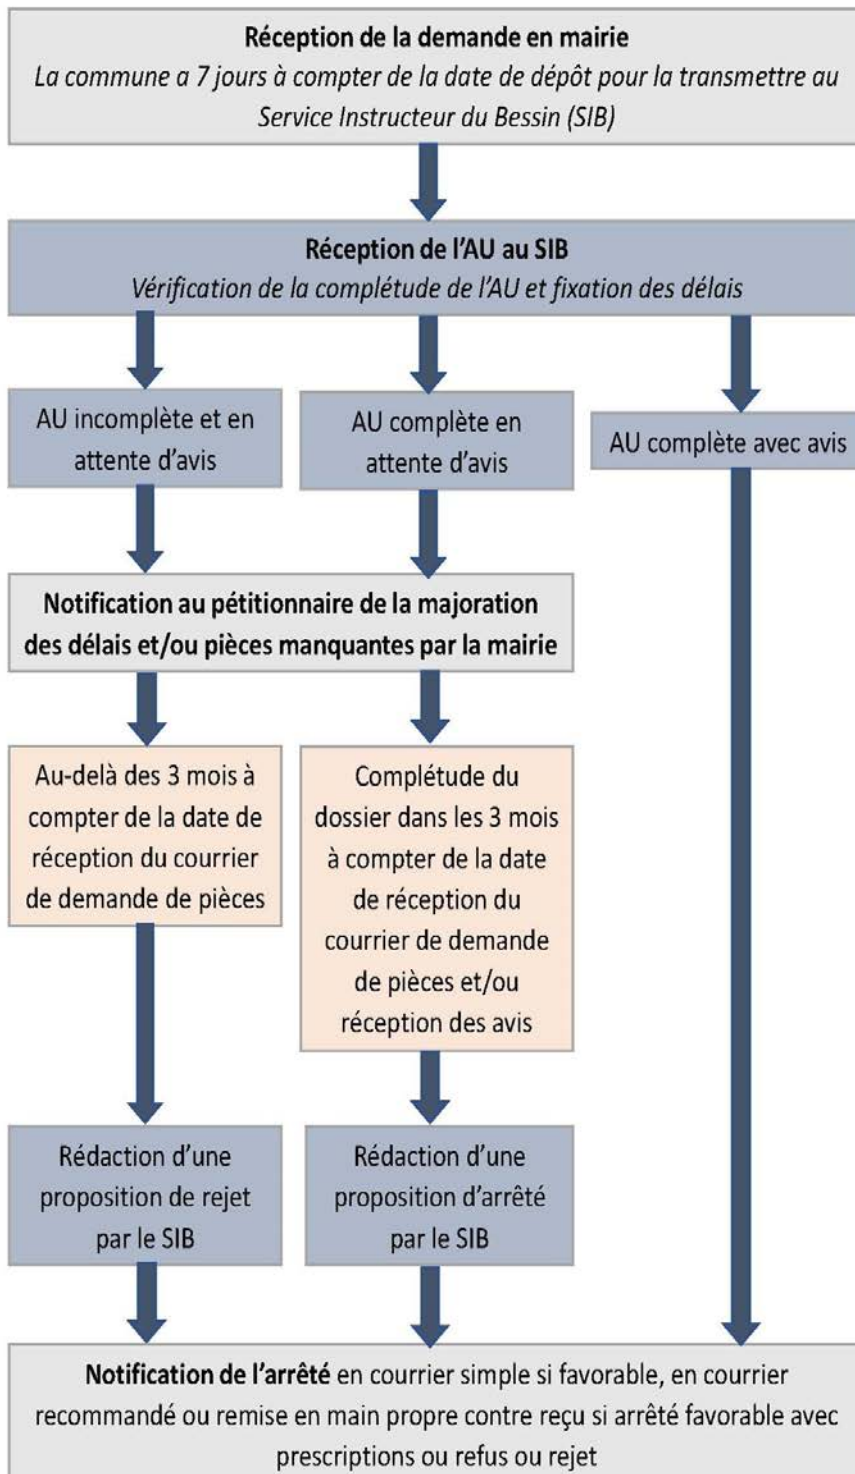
**Réception de la demande en mairie**
*La commune a 7 jours à compter de la date de dépôt pour la transmettre au Service Instructeur du Bessin (SIB)*

**Réception de l'AU au SIB**
*Vérification de la complétude de l'AU et fixation des délais*

AU incomplète et en attente d'avis

AU complète en attente d'avis

AU complète avec avis

**Notification au pétitionnaire de la majoration des délais et/ou pièces manquantes par la mairie**

Au-delà des 3 mois à compter de la date de réception du courrier de demande de pièces

Complétude du dossier dans les 3 mois à compter de la date de réception du courrier de demande de pièces et/ou réception des avis

Rédaction d'une proposition de rejet par le SIB

Rédaction d'une proposition d'arrêté par le SIB

**Notification de l'arrêté** en courrier simple si favorable, en courrier recommandé ou remise en main propre contre reçu si arrêté favorable avec prescriptions ou refus ou rejet